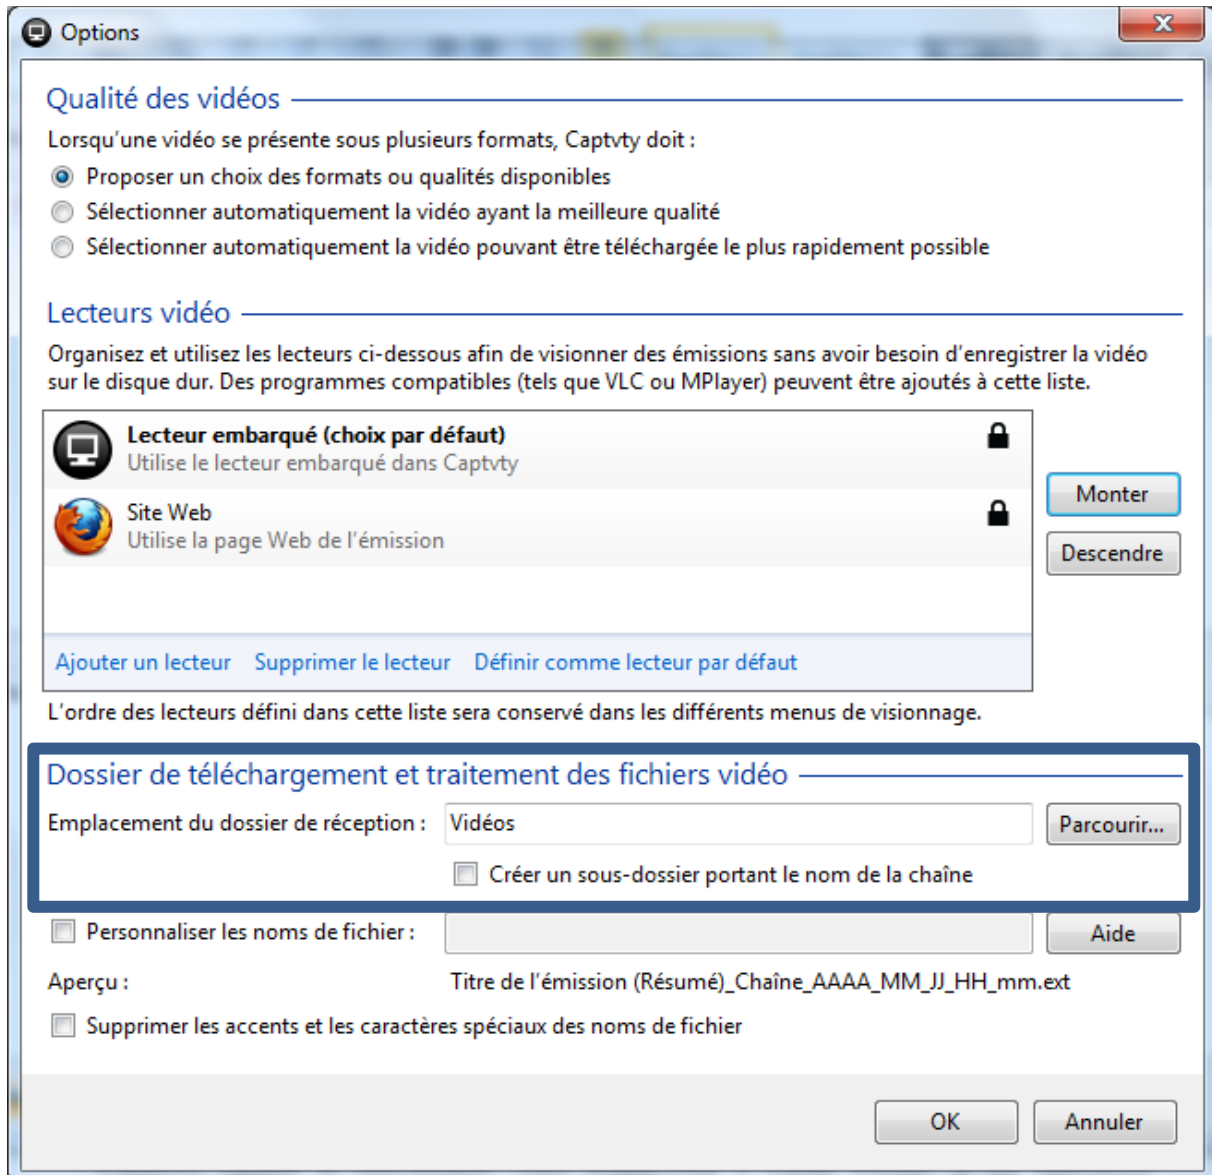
Options

Qualité des vidéos

Lorsqu'une vidéo se présente sous plusieurs formats, Captvty doit :

Proposer un choix des formats ou qualités disponibles

Sélectionner automatiquement la vidéo ayant la meilleure qualité

Sélectionner automatiquement la vidéo pouvant être téléchargée le plus rapidement possible

Lecteurs vidéo

Organisez et utilisez les lecteurs ci-dessous afin de visionner des émissions sans avoir besoin d'enregistrer la vidéo sur le disque dur. Des programmes compatibles (tels que VLC ou MPlayer) peuvent être ajoutés à cette liste.

Lecteur embarqué (choix par défaut)
Utilise le lecteur embarqué dans Captvty

Site Web
Utilise la page Web de l'émission

Monter

Descendre

Ajouter un lecteur   Supprimer le lecteur   Définir comme lecteur par défaut

L'ordre des lecteurs défini dans cette liste sera conservé dans les différents menus de visionnage.

Dossier de téléchargement et traitement des fichiers vidéo

Emplacement du dossier de réception : Vidéos   Parcourir...

Créer un sous-dossier portant le nom de la chaîne

Personnaliser les noms de fichier :   Aide

Aperçu : Titre de l'émission (Résumé)_Chaîne_AAAA_MM_JJ_HH_mm.ext

Supprimer les accents et les caractères spéciaux des noms de fichier

OK   Annuler